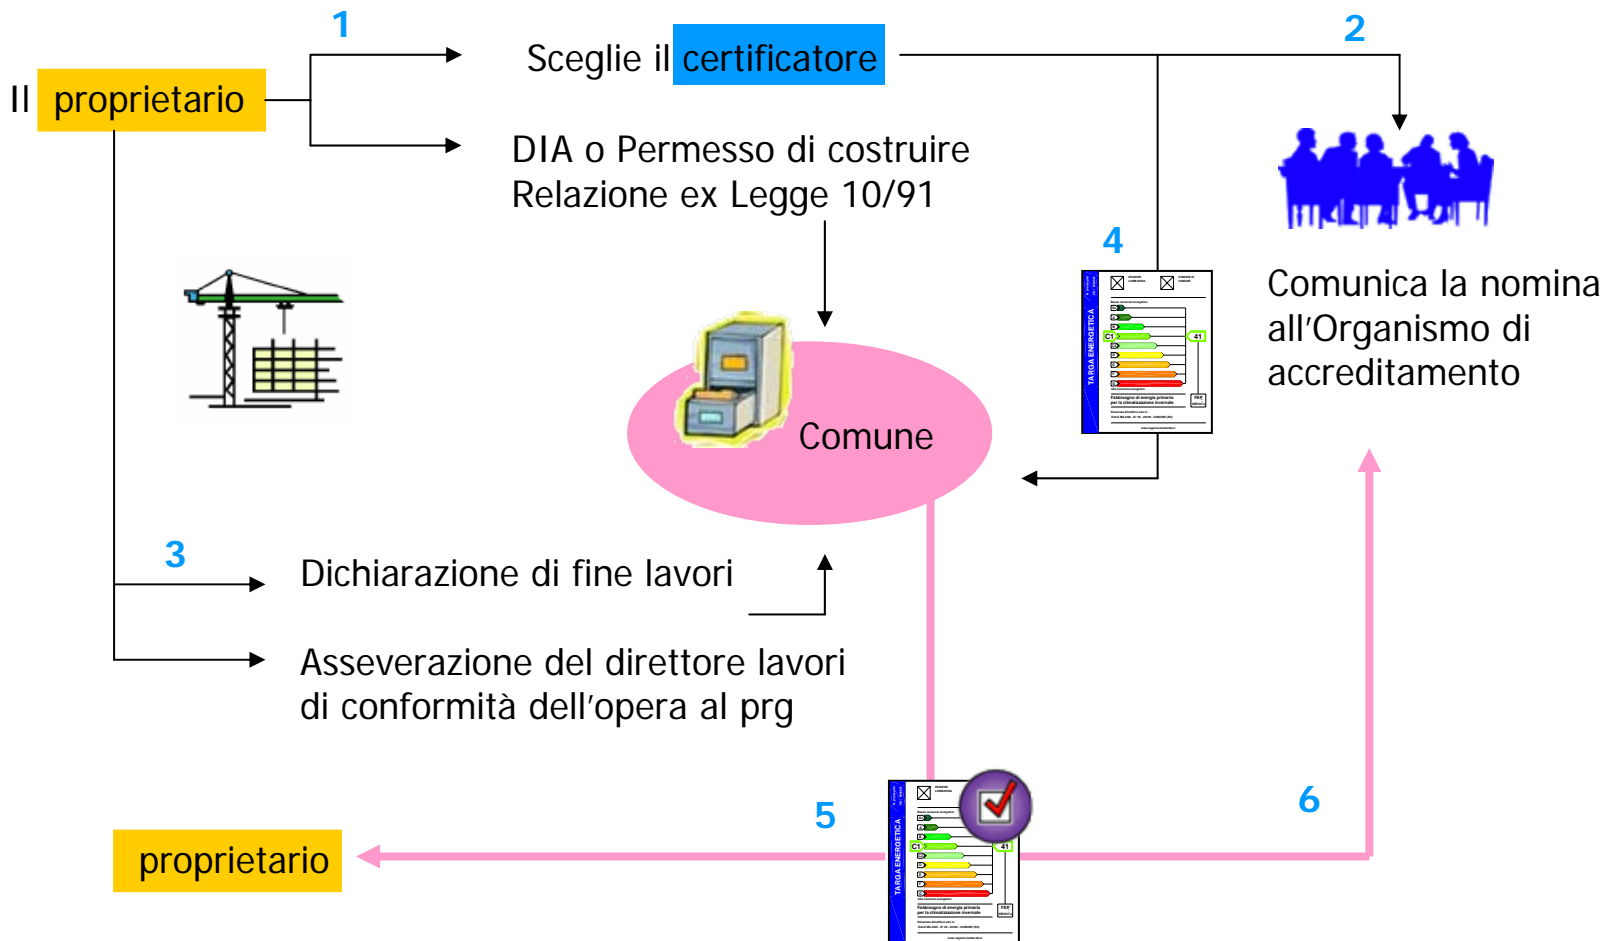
1

Il proprietario

Sceglie il certificatore

2

DIA o Permesso di costruire
Relazione ex Legge 10/91

4

TARGA ENERGETICA

C1

41

Comunica la nomina all'Organismo di accreditamento

Comune

3

Dichiarazione di fine lavori

Asseverazione del direttore lavori di conformità dell'opera al prg

5

6

proprietario

TARGA ENERGETICA

C1

41